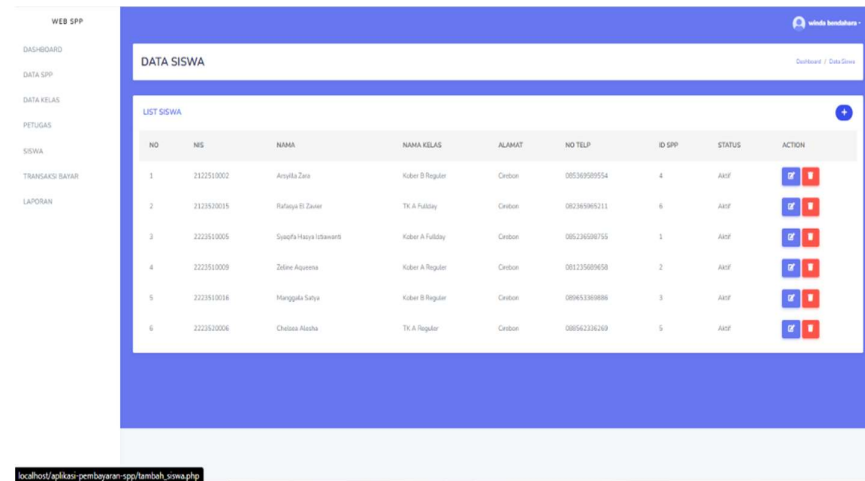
WEB SPP

DASHBOARD
DATA SPP
DATA KELAS
PETUGAS
SISWA
TRANSAKSI BAYAR
LAPORAN

winda bendahara

DATA SISWA

Dashboard / Data Siswa

LIST SISWA

+

| NO | NIS | NAMA | NAMA KELAS | ALAMAT | NO TELP | ID SPP | STATUS | ACTION |
|---|---|---|---|---|---|---|---|---|
| 1 | 2122510002 | Arsyilla Zara | Kober B Reguler | Cirebon | 085369589554 | 4 | Aktif | |
| 2 | 2123520015 | Rafasya El Zavier | TK A Fullday | Cirebon | 082365965211 | 6 | Aktif | |
| 3 | 2223510005 | Syaqifa Hasya Izbawanti | Kober A Fullday | Cirebon | 085236598755 | 1 | Aktif | |
| 4 | 2223510009 | Zebine Aqueena | Kober A Reguler | Cirebon | 081235689658 | 2 | Aktif | |
| 5 | 2223510016 | Manggala Satya | Kober B Reguler | Cirebon | 089653369886 | 3 | Aktif | |
| 6 | 2223520006 | Chelsea Alesha | TK A Reguler | Cirebon | 088562336269 | 5 | Aktif | |

localhost/aplikasi-pembayaran-spp/tambah_siswa.php